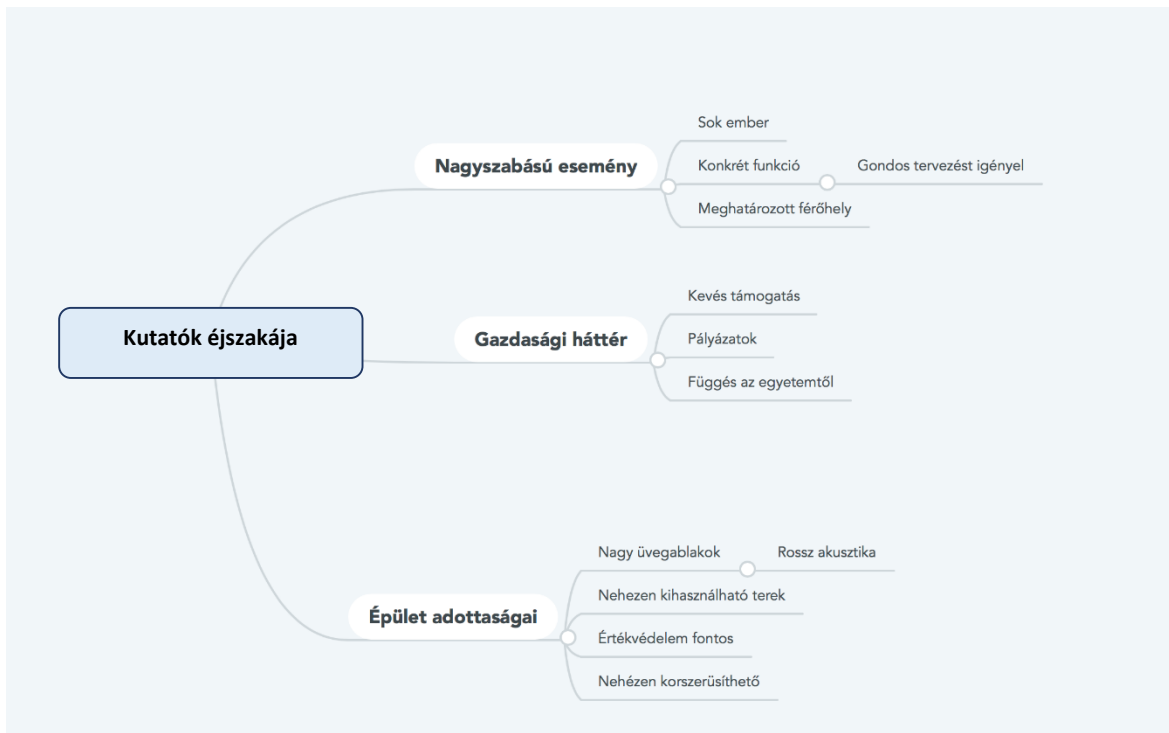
Kutatók éjszakája

Nagyszabású esemény

Sok ember

Konkrét funkció

Gondos tervezést igényel

Meghatározott férőhely

Gazdasági háttér

Kevés támogatás

Pályázatok

Függés az egyetemtől

Épület adottaságai

Nagy üvegablakok

Rossz akusztika

Nehezen kihasználható terek

Értékvédelem fontos

Nehézen korszerűsíthető